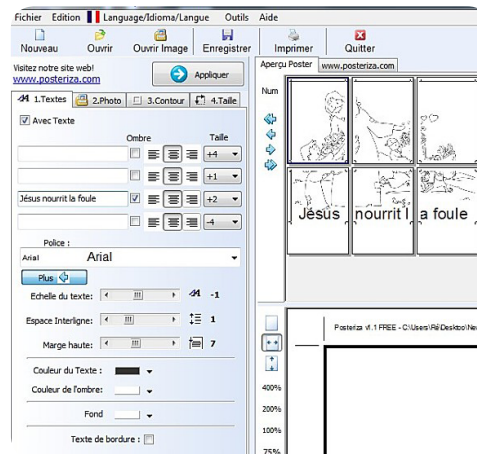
Fichier Edition Language/Idioma/Langue Outils Aide

Nouveau Ouvrir Ouvrir Image Enregistrer Imprimer Quitter

Visitez notre site web!
www.posteriza.com

Appliquer

1.Textes 2.Photo 3.Contour 4.Taille

Avec Texte

Ombre Taille

+4
+1
Jésus nourrit la foule +2
-4

Police :
Arial Arial

Plus

Echelle du texte: -1

Espace Interligne: 1

Marge haute: 7

Couleur du Texte :

Couleur de l'ombre:

Fond

Texte de bordure :

Aperçu Poster www.posteriza.com

Num

Jésus nourrit l a foule

Posteriza v1.1 FREE - C:\Users\Ra\Desktop\Ne

400%
200%
100%
75%